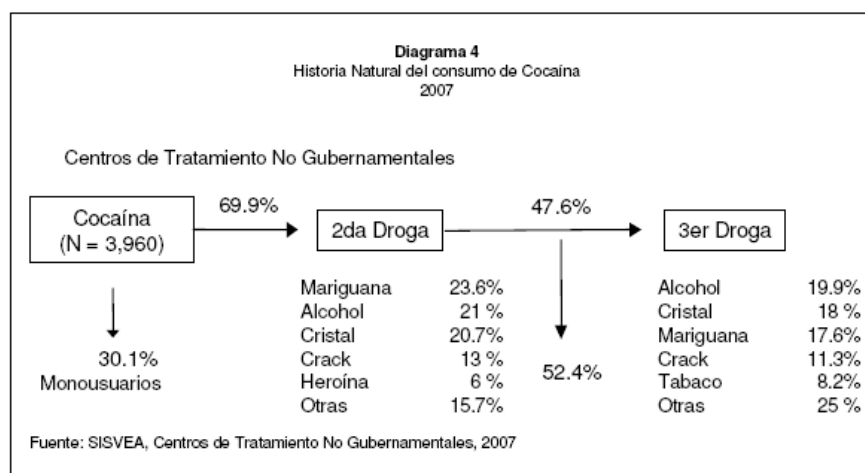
Diagrama 4
Historia Natural del consumo de Cocaína
2007

Centros de Tratamiento No Gubernamentales

Cocaína
(N = 3,960)

69.9%

2da Droga

47.6%

3er Droga

30.1%
Monousuarios

| | |
|---|---|
| Mariguana | 23.6% |
| Alcohol | 21 % |
| Cristal | 20.7% |
| Crack | 13 % |
| Heroína | 6 % |
| Otras | 15.7% |

52.4%

| | |
|---|---|
| Alcohol | 19.9% |
| Cristal | 18 % |
| Mariguana | 17.6% |
| Crack | 11.3% |
| Tabaco | 8.2% |
| Otras | 25 % |

Fuente: SISVEA, Centros de Tratamiento No Gubernamentales, 2007